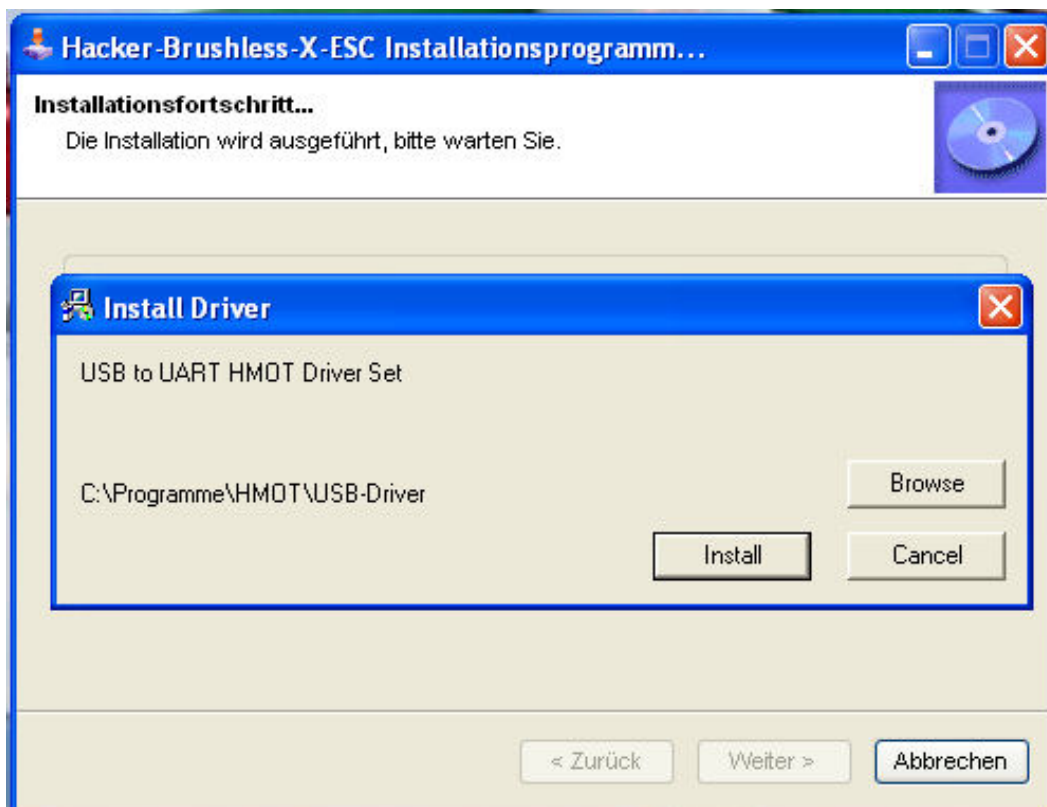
Hacker-Brushless-X-ESC Installationsprogramm...

Installationsfortschritt...

Die Installation wird ausgeführt, bitte warten Sie.

Install Driver

USB to UART HMOT Driver Set

C:\Programme\HMOT\USB-Driver

Browse

Install

Cancel

< Zurück

Weiter >

Abbrechen